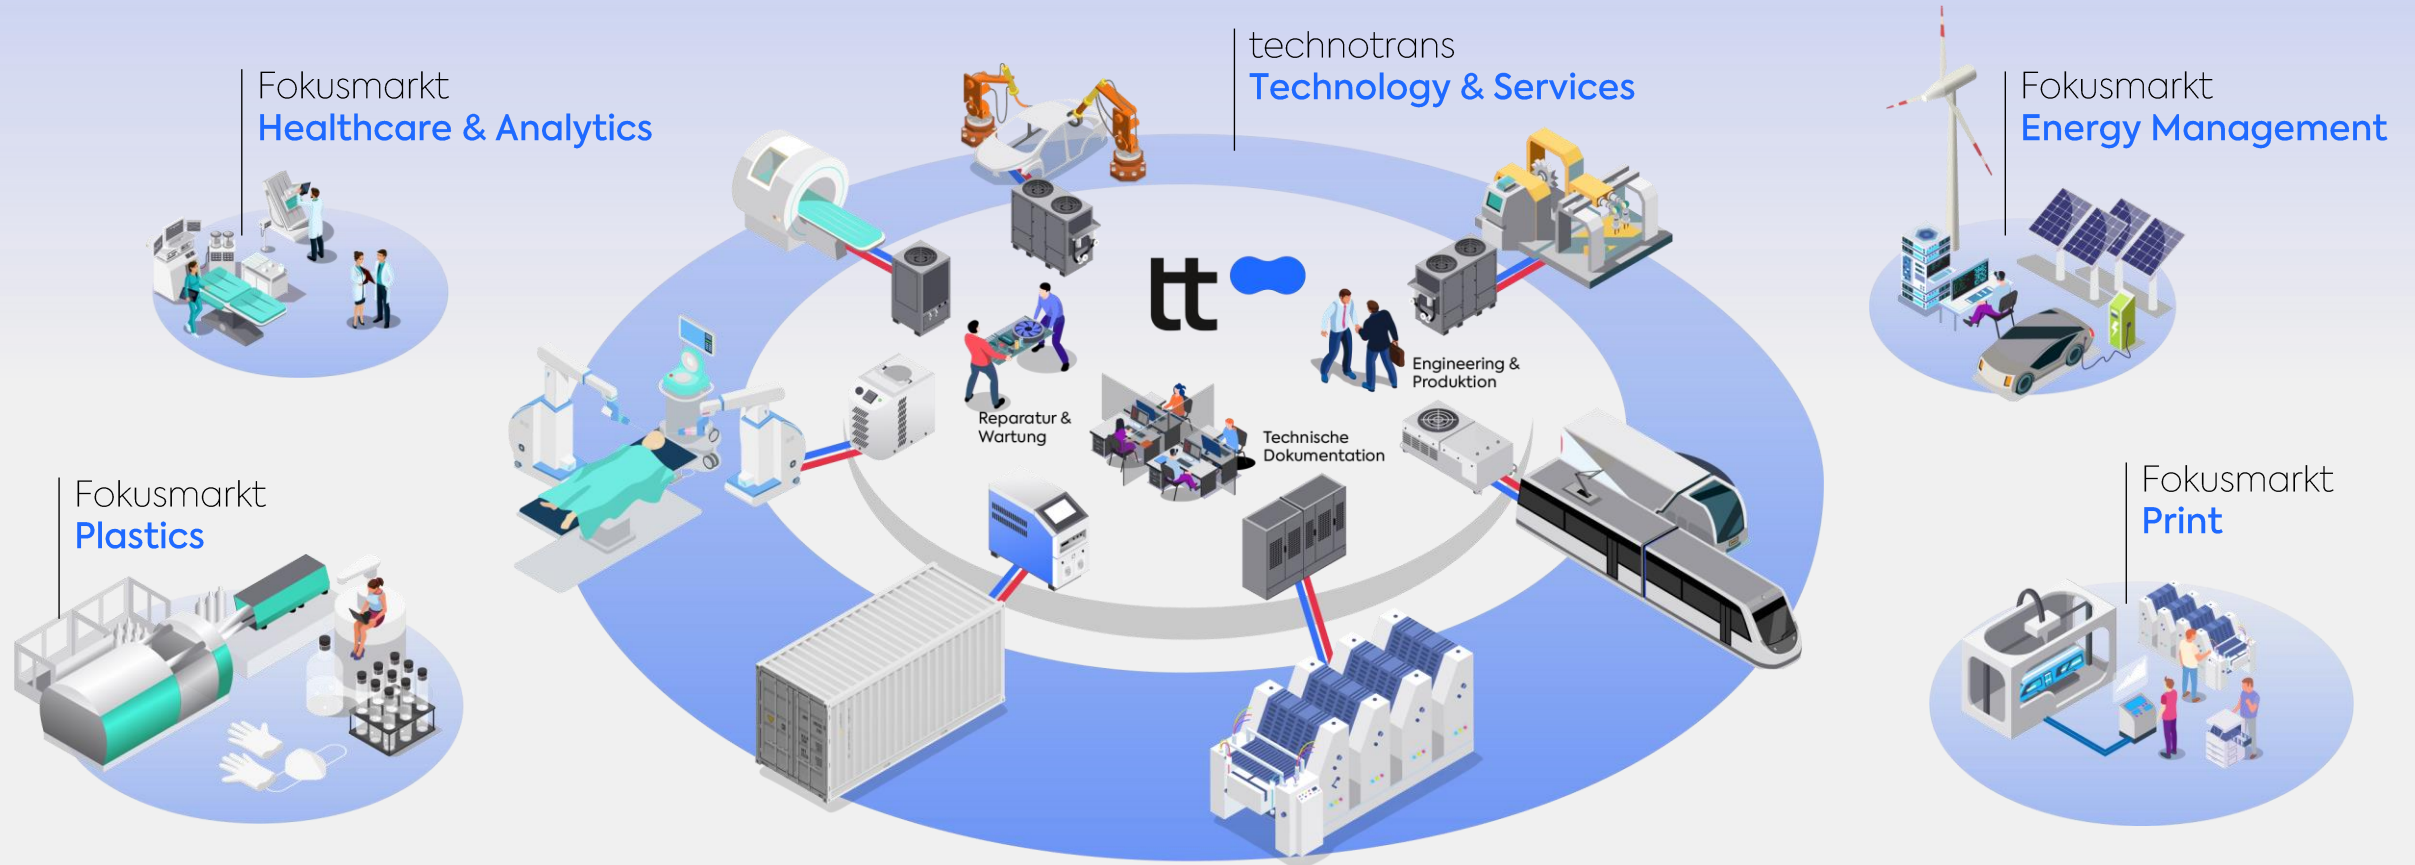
Fokusmarkt
Healthcare & Analytics

technotrans
Technology & Services

Fokusmarkt
Energy Management

tt

Engineering & Produktion

Reparatur & Wartung

Technische Dokumentation

Fokusmarkt
Plastics

Fokusmarkt
Print